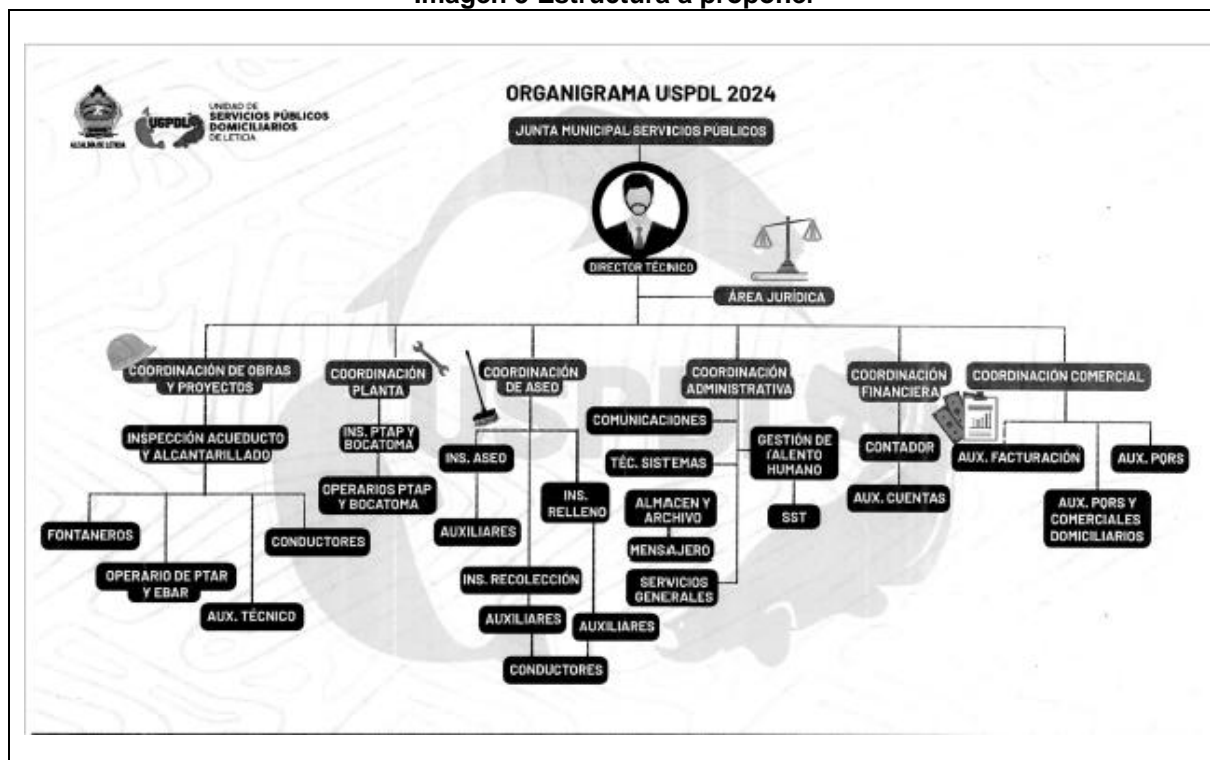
Imagen 3 Estructura a proponer

ALCALDÍA DE LETICIA

USPDL UNIDAD DE SERVICIOS PÚBLICOS DOMICILIARIOS DE LETICIA

ORGANIGRAMA USPDL 2024

JUNTA MUNICIPAL SERVICIOS PÚBLICOS

DIRECTOR TÉCNICO

ÁREA JURÍDICA

COORDINACIÓN DE OBRAS Y PROYECTOS

INSPECCIÓN ACUEDUCTO Y ALCANTARILLADO

FONTANEROS

OPERARIO DE PTAR Y EBAR

AUX. TÉCNICO

CONDUCTORES

COORDINACIÓN PLANTA

INS. PTAP Y BOCATOMA

OPERARIOS PTAP Y BOCATOMA

COORDINACIÓN DE ASEO

INS. ASEO

AUXILIARES

INS. RELLENO

INS. RECOLECCIÓN

AUXILIARES

AUXILIARES

CONDUCTORES

COORDINACIÓN ADMINISTRATIVA

COMUNICACIONES

TÉC. SISTEMAS

ALMACEN Y ARCHIVO

MENSAJERO

SERVICIOS GENERALES

GESTIÓN DE TALENTO HUMANO

SST

COORDINACIÓN FINANCIERA

CONTADOR

AUX. CUENTAS

COORDINACIÓN COMERCIAL

AUX. FACTURACIÓN

AUX. PQRS

AUX. PQRS Y COMERCIALES DOMICILIARIOS